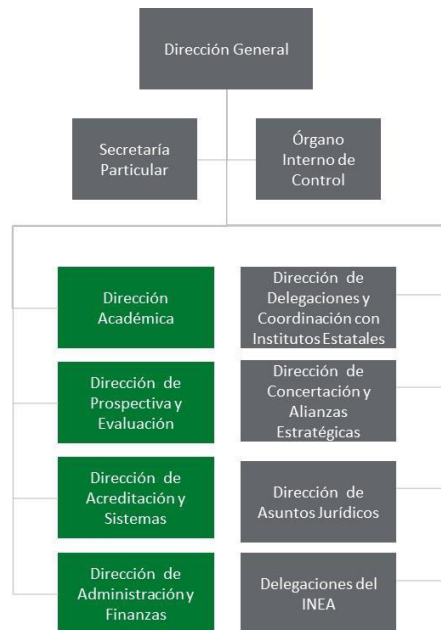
Dirección General

Secretaría Particular

Órgano Interno de Control

Dirección Académica

Dirección de Delegaciones y Coordinación con Institutos Estatales

Dirección de Prospectiva y Evaluación

Dirección de Concertación y Alianzas Estratégicas

Dirección de Acreditación y Sistemas

Dirección de Asuntos Jurídicos

Dirección de Administración y Finanzas

Delegaciones del INEA